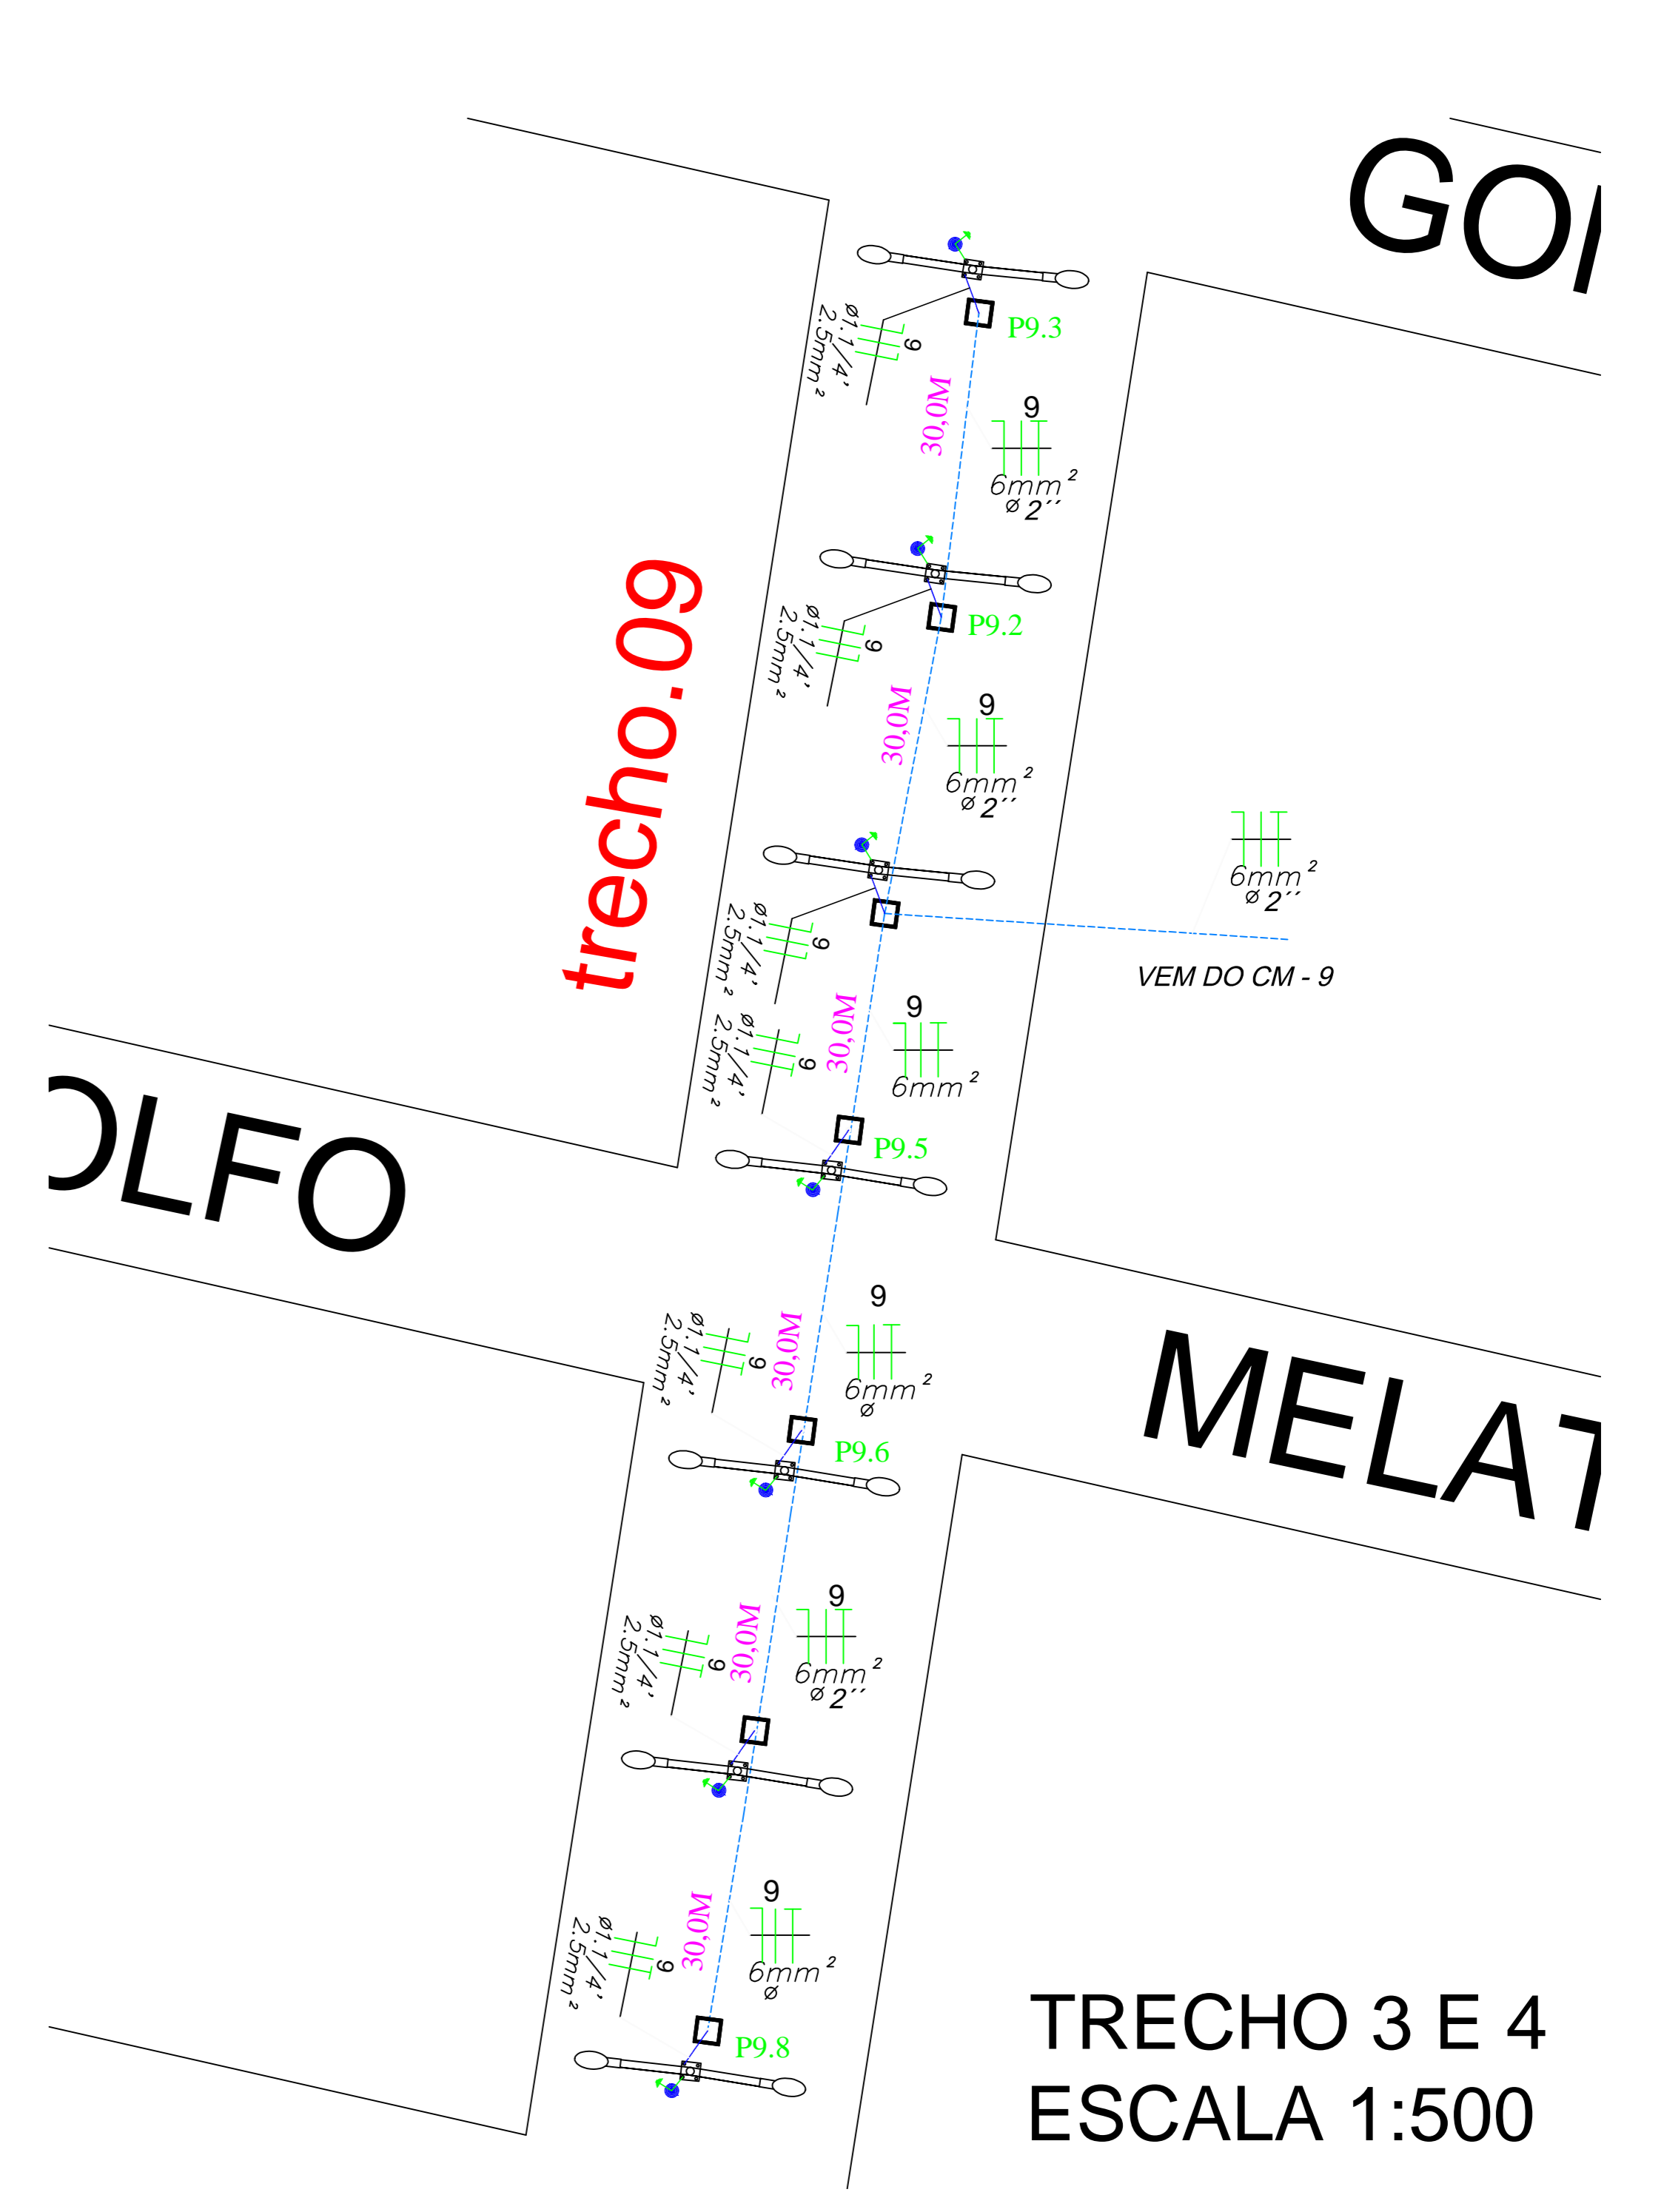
GOI

P9.3

9

ø1.1/4'
2.5mm²

30,0M

9

6mm²
ø 2''

trecho.09

P9.2

9

ø1.1/4'
2.5mm²

30,0M

9

6mm²
ø 2''

6mm²
ø 2''

VEM DO CM - 9

9

ø1.1/4'
2.5mm²

9

ø1.1/4'
2.5mm²

30,0M

9

6mm²

P9.5

OLFO

9

ø1.1/4'
2.5mm²

30,0M

9

6mm²
ø

MELAT

P9.6

9

ø1.1/4'
2.5mm²

30,0M

9

6mm²
ø 2''

9

ø1.1/4'
2.5mm²

30,0M

9

6mm²
ø

P9.8

TRECHO 3 E 4
ESCALA 1:500